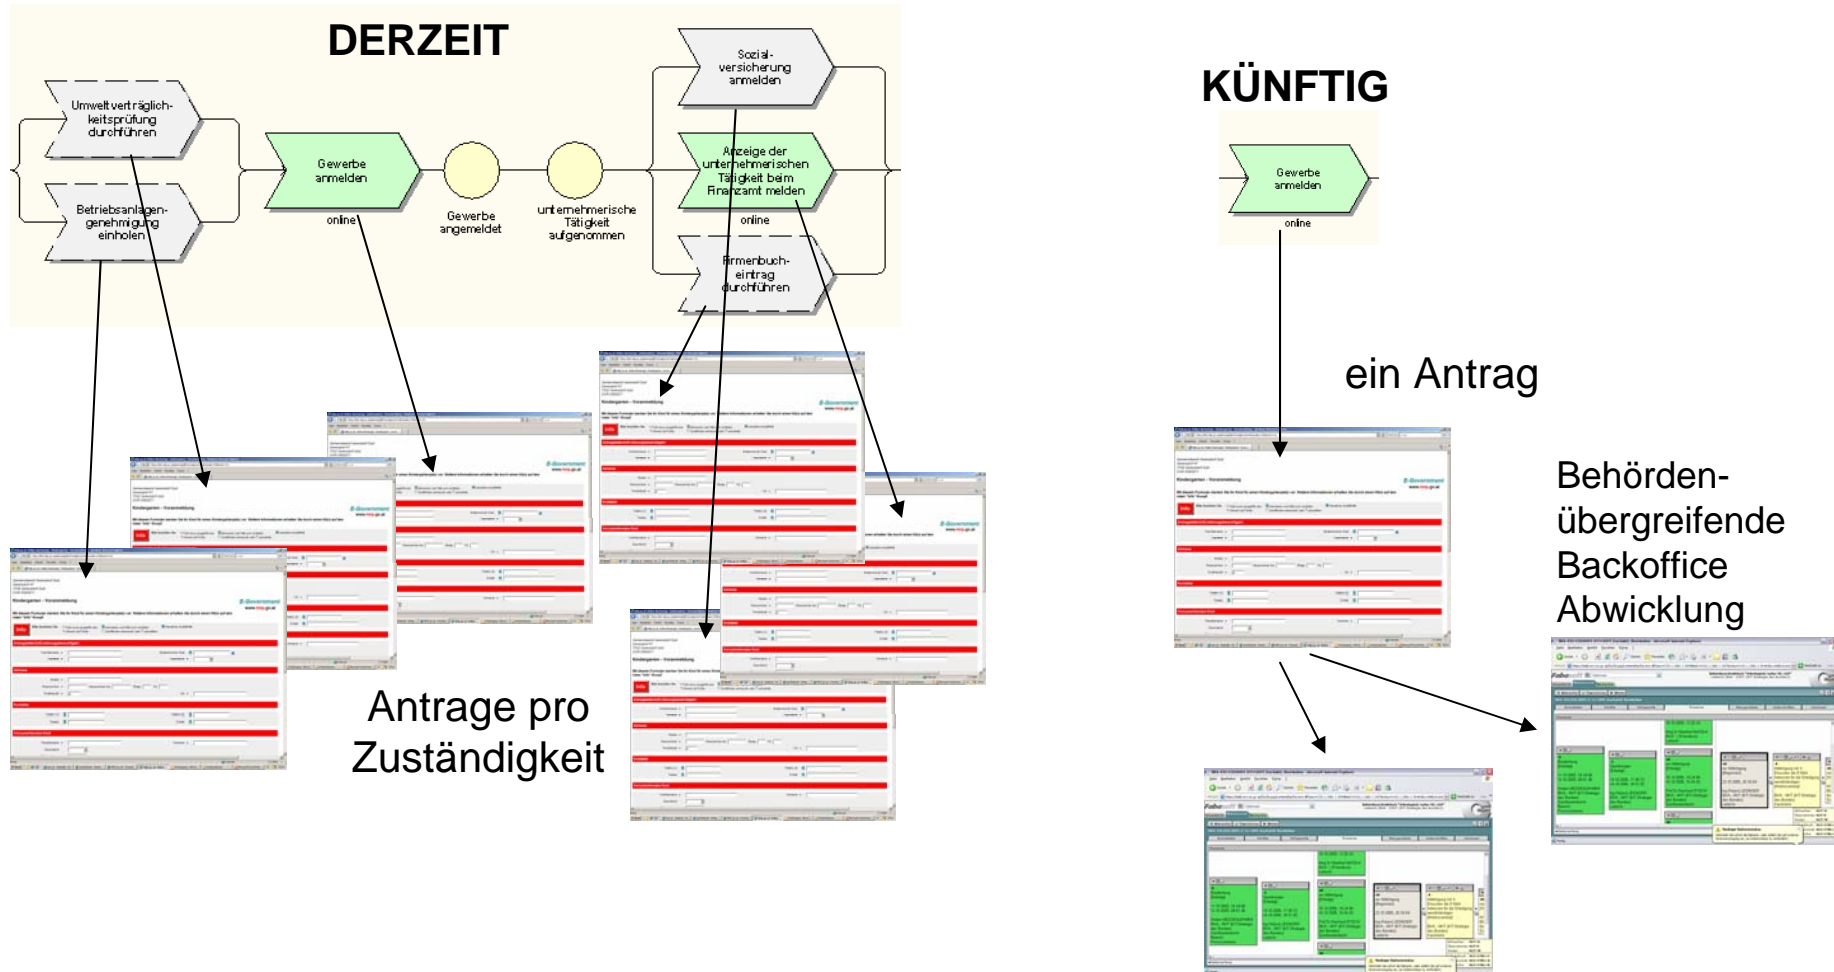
DERZEIT

Umweltverträglichkeitsprüfung durchführen

Betriebsanlagengenehmigung einholen

Gewerbe anmelden

online

Gewerbe angemeldet

unternehmerische Tätigkeit aufgenommen

Sozialversicherung anmelden

Anzeige der unternehmerischen Tätigkeit beim Finanzamt melden

online

Firmenbucheintrag durchführen

Antrage pro Zuständigkeit

KÜNFTIG

Gewerbe anmelden

online

ein Antrag

Behördenübergreifende Backoffice Abwicklung